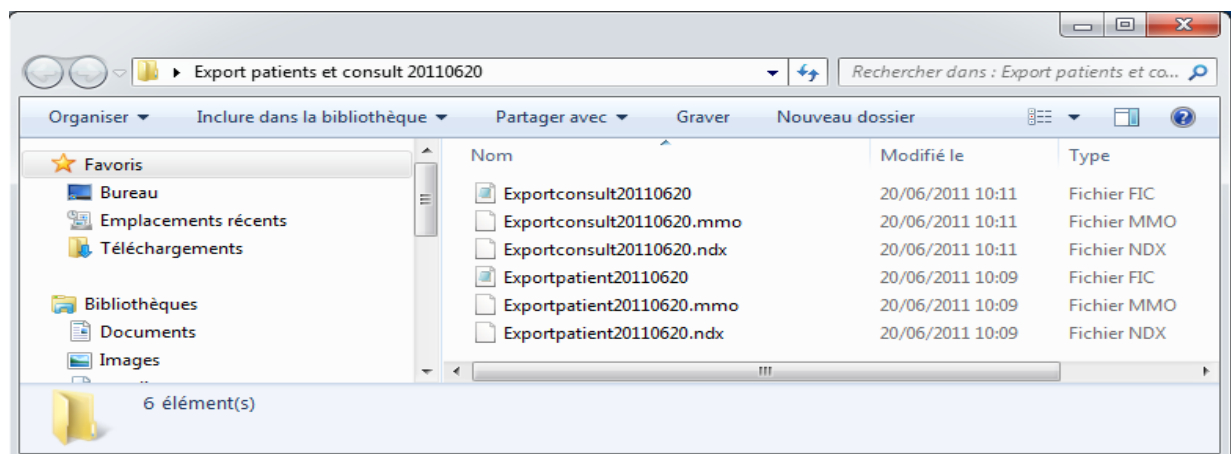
Export patients et consult 20110620

Rechercher dans : Export patients et co...

Organiser ▾ Inclure dans la bibliothèque ▾ Partager avec ▾ Graver Nouveau dossier

Favoris
Bureau
Emplacements récents
Téléchargements

Bibliothèques
Documents
Images

| Nom | Modifié le | Type |
|---|---|---|
| Exportconsult20110620 | 20/06/2011 10:11 | Fichier FIC |
| Exportconsult20110620.mmo | 20/06/2011 10:11 | Fichier MMO |
| Exportconsult20110620.ndx | 20/06/2011 10:11 | Fichier NDX |
| Exportpatient20110620 | 20/06/2011 10:09 | Fichier FIC |
| Exportpatient20110620.mmo | 20/06/2011 10:09 | Fichier MMO |
| Exportpatient20110620.ndx | 20/06/2011 10:09 | Fichier NDX |

6 élément(s)